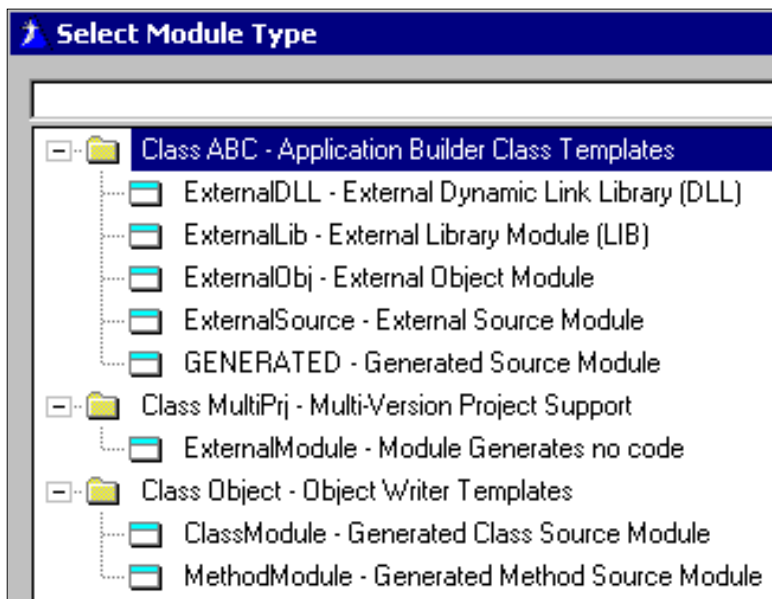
Select Module Type

Class ABC - Application Builder Class Templates
ExternalDLL - External Dynamic Link Library (DLL)
ExternalLib - External Library Module (LIB)
ExternalObj - External Object Module
ExternalSource - External Source Module
GENERATED - Generated Source Module
Class MultiPrj - Multi-Version Project Support
ExternalModule - Module Generates no code
Class Object - Object Writer Templates
ClassModule - Generated Class Source Module
MethodModule - Generated Method Source Module